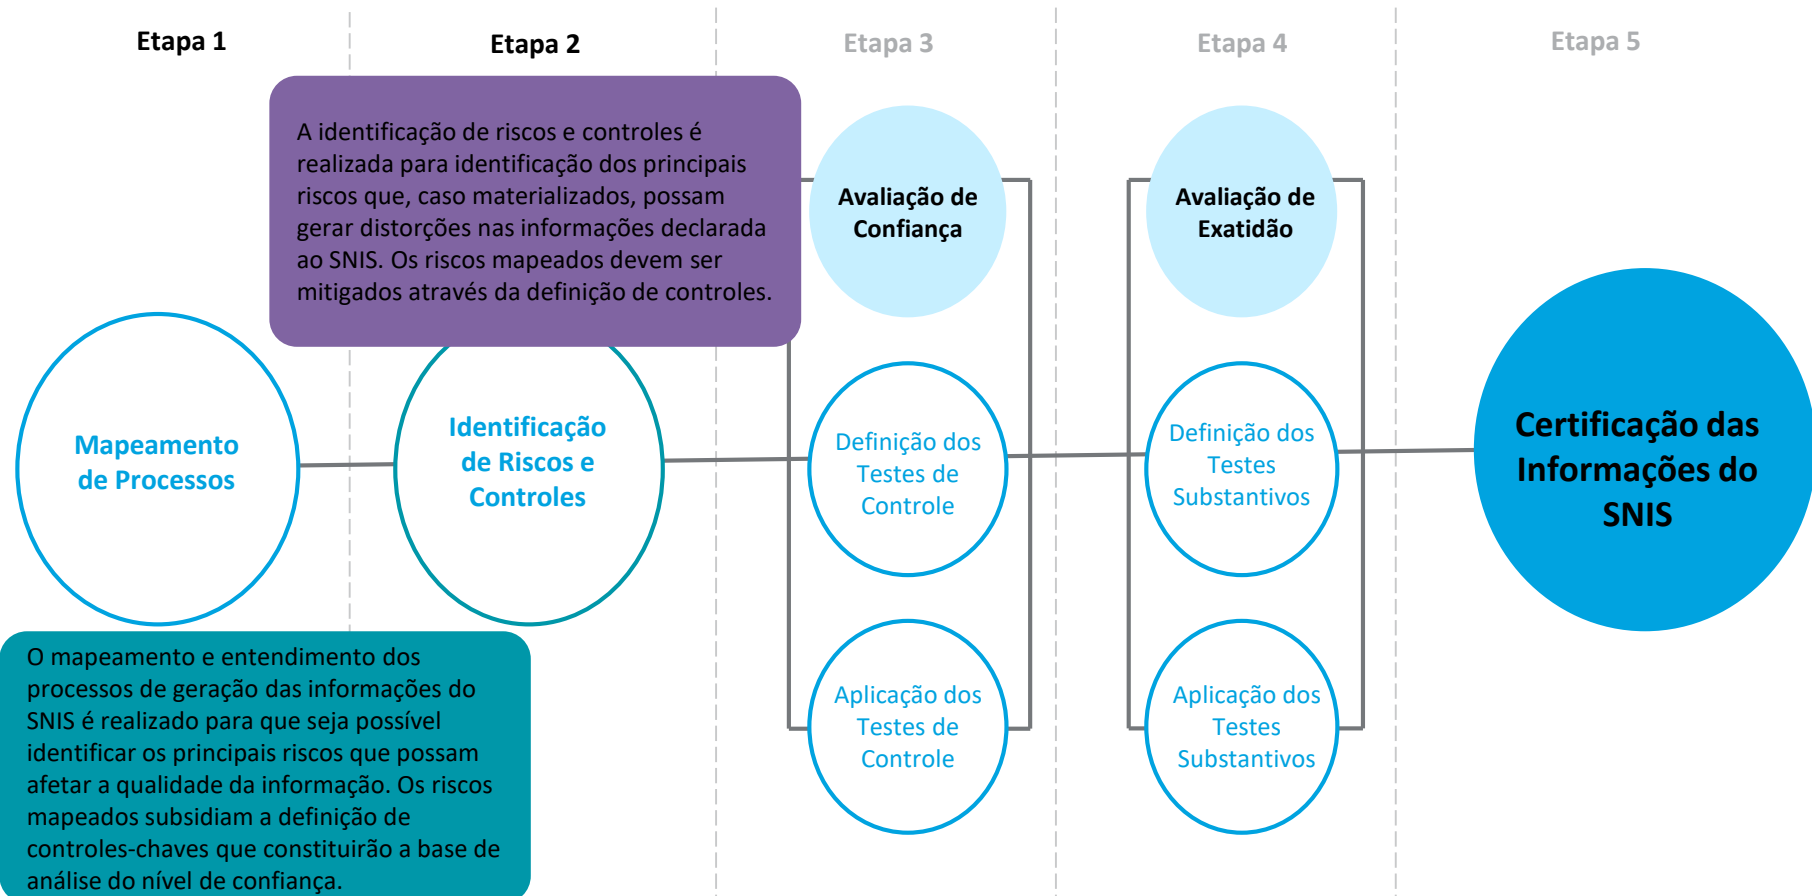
Etapa 1

Etapa 2

Etapa 3

Etapa 4

Etapa 5

A identificação de riscos e controles é realizada para identificação dos principais riscos que, caso materializados, possam gerar distorções nas informações declarada ao SNIS. Os riscos mapeados devem ser mitigados através da definição de controles.

Avaliação de Confiança

Avaliação de Exatidão

Mapeamento de Processos

Identificação de Riscos e Controles

Definição dos Testes de Controle

Definição dos Testes Substantivos

Certificação das Informações do SNIS

Aplicação dos Testes de Controle

Aplicação dos Testes Substantivos

O mapeamento e entendimento dos processos de geração das informações do SNIS é realizado para que seja possível identificar os principais riscos que possam afetar a qualidade da informação. Os riscos mapeados subsidiam a definição de controles-chaves que constituirão a base de análise do nível de confiança.